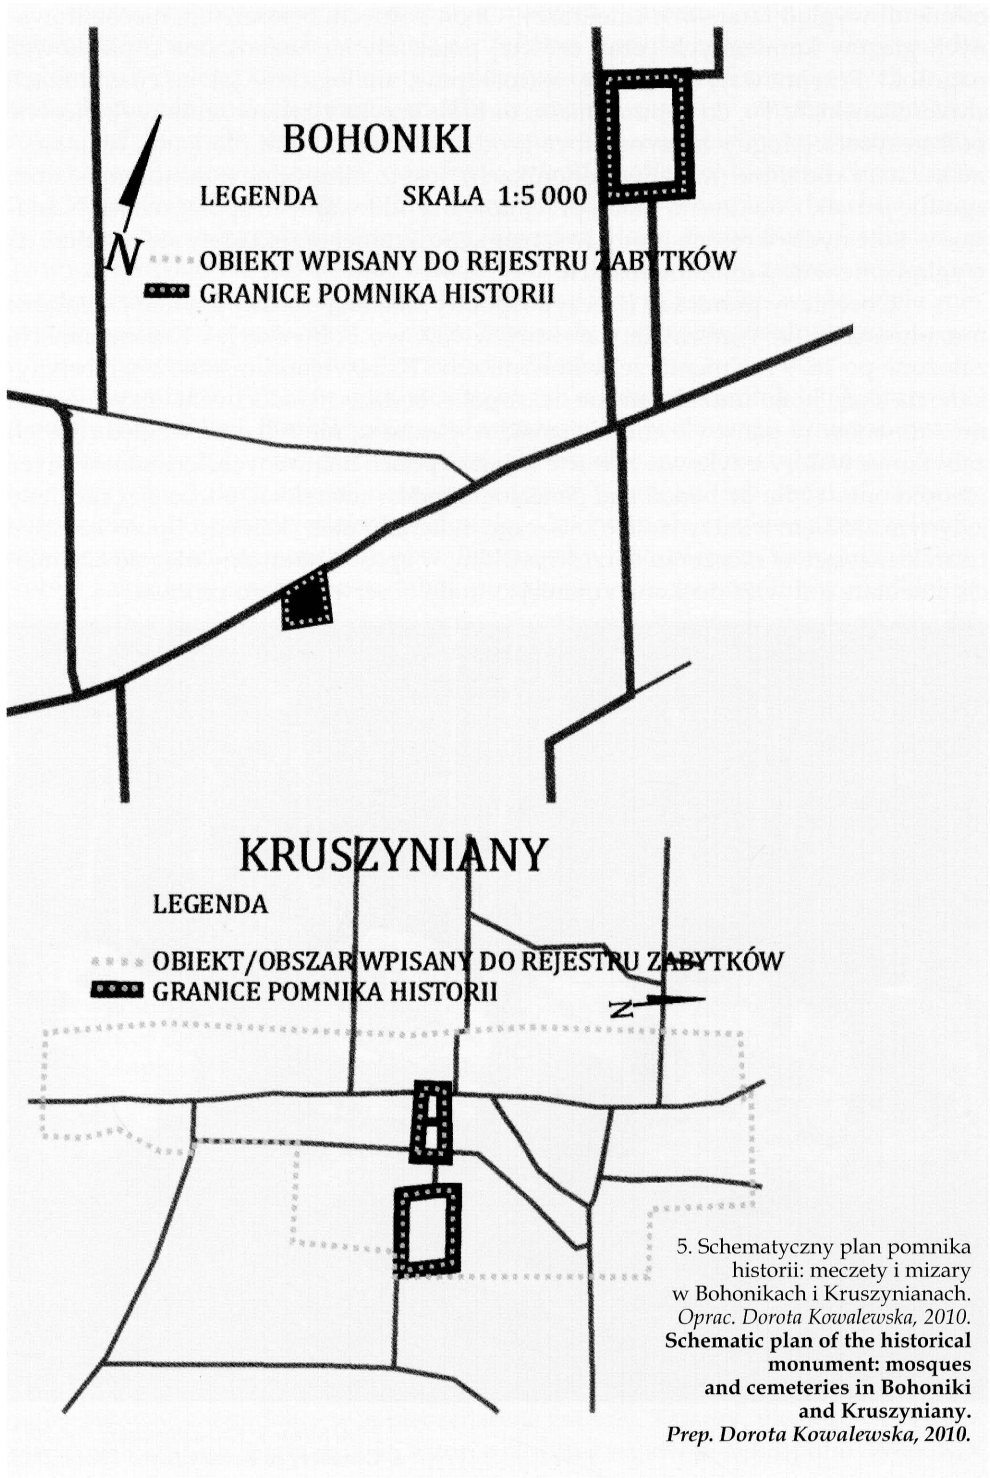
BOHONIKI

LEGENDA SKALA 1:5 000

N

OBIEKT WPISANY DO REJESTRU ZABYTKÓW
GRANICE POMNIKA HISTORII

KRUSZYNIANY

LEGENDA

OBIEKT/OBSZAR WPISANY DO REJESTRU ZABYTKÓW
GRANICE POMNIKA HISTORII

N

5. Schematyczny plan pomnika historii: meczety i mizary w Bohonikach i Kruszynianach. *Oprac. Dorota Kowalewska, 2010.*
**Schematic plan of the historical monument: mosques and cemeteries in Bohoniki and Kruszyniany.** ***Prep. Dorota Kowalewska, 2010.***